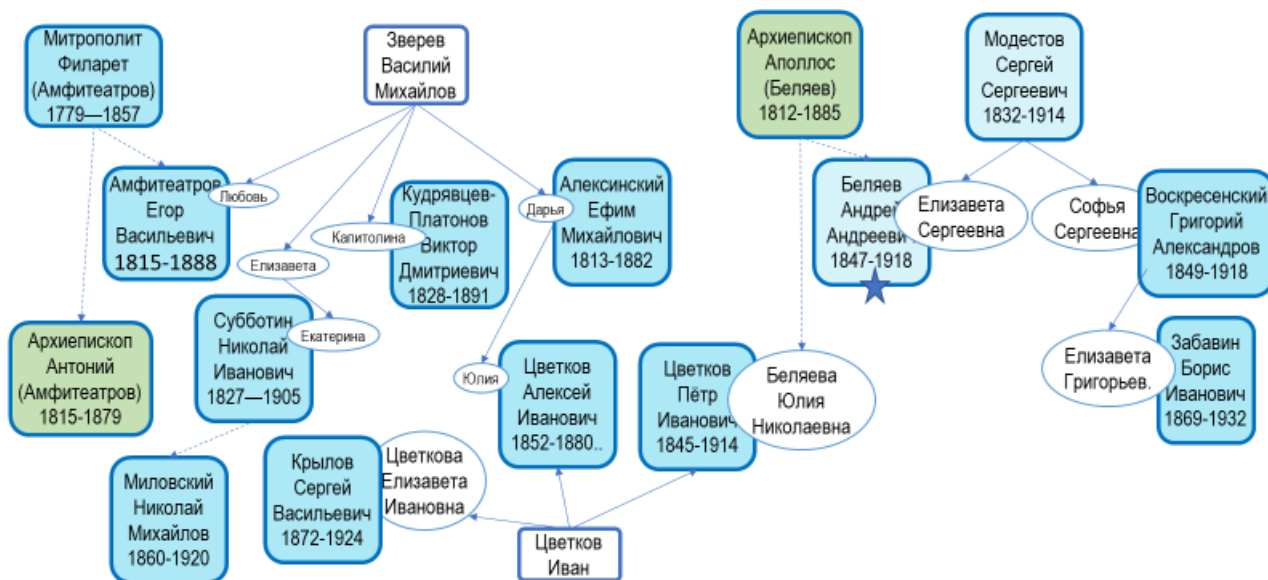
Митрополит Филарет (Амфитеатров) 1779—1857

Зверев Василий Михайлов

Архиепископ Аполлос (Беляев) 1812-1885

Модестов Сергей Сергеевич 1832-1914

Амфитеатров Егор Васильевич 1815-1888

Любовь

Кудрявцев-Платонов Виктор Дмитриевич 1828-1891

Капитолина

Дарья

Алексинский Ефим Михайлович 1813-1882

Беляев Андрей Андреевич 1847-1918

Елизавета Сергеевна

Софья Сергеевна

Воскресенский Григорий Александров 1849-1918

Елизавета

Архиепископ Антоний (Амфитеатров) 1815-1879

Субботин Николай Иванович 1827—1905

Екатерина

Юлия

Цветков Алексей Иванович 1852-1880..

Цветков Пётр Иванович 1845-1914

Беляева Юлия Николаевна

Елизавета Григорьев.

Забавин Борис Иванович 1869-1932

Миловский Николай Михайлов 1860-1920

Крылов Сергей Васильевич 1872-1924

Цветкова Елизавета Ивановна

Цветков Иван